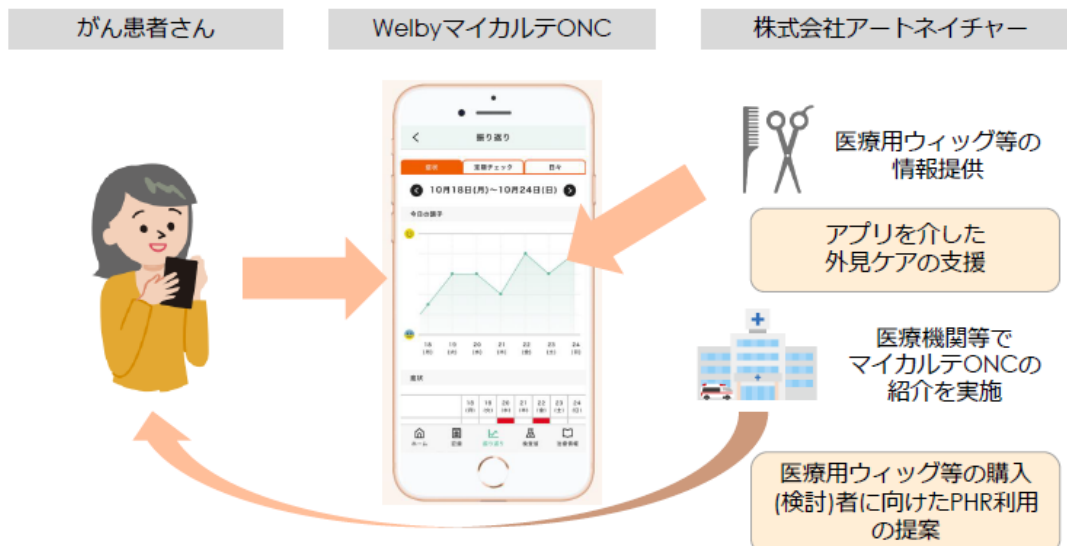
がん患者さん

WelbyマイカルテONC

株式会社アートネイチャー

振り返り

体調 | 服薬チェック | 日々

10月18日(月)~10月24日(日)

今日の調子

18 (月) 19 (火) 20 (水) 21 (木) 22 (金) 23 (土) 24 (日)

症状

18 (月) 19 (火) 20 (水) 21 (木) 22 (金) 23 (土) 24 (日)

ホーム　記録　振り返り　検査値　治療情報

医療用ウィッグ等の情報提供

アプリを介した外見ケアの支援

医療機関等でマイカルテONCの紹介を実施

医療用ウィッグ等の購入(検討)者に向けたPHR利用の提案